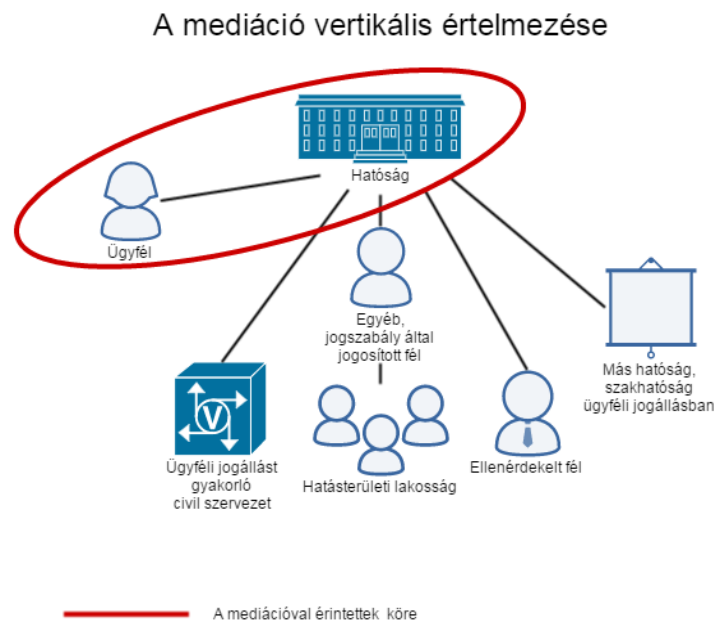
A mediáció vertikális értelmezése

Hatóság

Ügyfél

Egyéb, jogszabály által jogosított fél

Más hatóság, szakhatóság ügyféli jogállásban

Ügyféli jogállást gyakorló civil szervezet

Hatásterületi lakosság

Ellenérdekelt fél

A mediációval érintettek köre